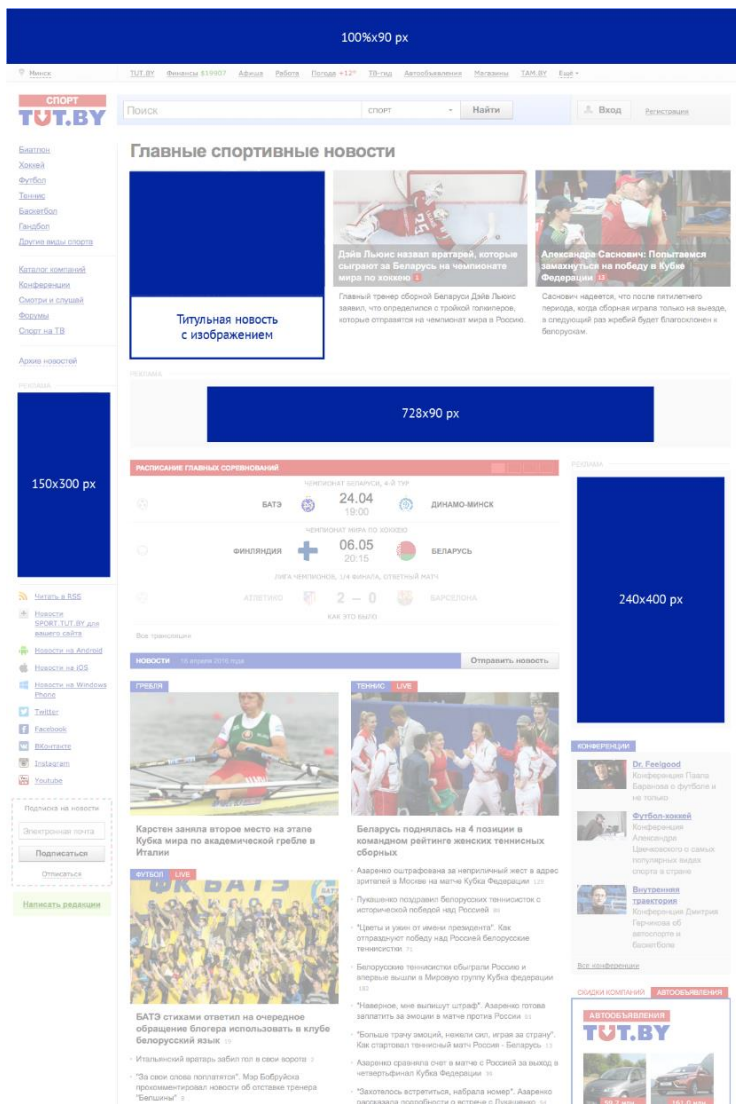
100%x90 px

Минск | TUT.BY | Финансы $19807 | Афиша | Работа | Погода +12° | ТВ-гид | Автообъявления | Магазины | TAM.BY | Еще

СПОРТ
TUT.BY

Поиск | спорт | Найти | Вход | Регистрация

Биатлон
Хоккей
Футбол
Теннис
Баскетбол
Гандбол
Другие виды спорта

Каталог компаний
Конференции
Смотри и слушай
Форумы
Спорт на ТВ

Архив новостей

РЕКЛАМА

150x300 px

Главные спортивные новости

Титульная новость с изображением

Дэйв Льюис назвал вратарей, которые сыграют за Беларусь на чемпионате мира по хоккею 1

Главный тренер сборной Беларуси Дэйв Льюис заявил, что определился с тройкой голкиперов, которые отправятся на чемпионат мира в России.

Александра Саснович: Попытаемся замахнуться на победу в Кубке Федерации 13

Саснович надеется, что после пятилетнего периода, когда сборная играла только на выезде, в следующий раз жребий будет благосклонен к белорускам.

РЕКЛАМА

728x90 px

РАСПИСАНИЕ ГЛАВНЫХ СОРЕВНОВАНИЙ

ЧЕМПИОНАТ БЕЛАРУСИ, 4-Й ТУР
БАТЭ 24.04 19:00 ДИНАМО-МИНСК

ЧЕМПИОНАТ МИРА ПО ХОККЕЮ
ФИНЛЯНДИЯ 06.05 20:15 БЕЛАРУСЬ

ЛИГА ЧЕМПИОНОВ, 1/4 ФИНАЛА, ОТВЕТНЫЙ МАТЧ
АТЛЕТИКО 2 — 0 БАРСЕЛОНА
КАК ЭТО БЫЛО

Все трансляции

РЕКЛАМА

240x400 px

НОВОСТИ 16 апреля 2016 года | Отправить новость

ГРЕБЛЯ

Карстен заняла второе место на этапе Кубка мира по академической гребле в Италии

ТЕННИС LIVE

Беларусь поднялась на 4 позиции в командном рейтинге женских теннисных сборных

Азаренко оштрафована за неприличный жест в адрес зрителей в Москве на матче Кубка Федерации 120

Лукашенко поздравил белорусских теннисисток с исторической победой над Россией 86

"Цветы и ужин от имени президента". Как отпраздновут победу над Россией белорусские теннисистки 71

Белорусские теннисистки обыграли Россию и впервые вышли в Мировую группу Кубка федерации 182

"Наверное, мне выпишут штраф". Азаренко готова заплатить за эмоции в матче против России 53

"Больше трачу эмоций, нежели сил, играя за страну". Как стартовал теннисный матч Россия - Беларусь 13

Азаренко сравняла счет в матче с Россией за выход в четвертьфинал Кубка Федерации 35

"Захотелось встретиться, набрала номер". Азаренко рассказала подробности о встрече с Лукашенко 54

ФУТБОЛ LIVE

БАТЭ стихами ответил на очередное обращение блогера использовать в клубе белорусский язык 29

Итальянский вратарь забил гол в свои ворота 3

"За свои слова поплатятся". Мэр Бобруйска прокомментировал новости об отставке тренера "Белшины" 8

Читать в RSS
Новости SPORT.TUT.BY для вашего сайта
Новости на Android
Новости на iOS
Новости на Windows Phone
Twitter
Facebook
ВКонтакте
Instagram
Youtube

Подписка на новости
Электронная почта
Подписаться
Отписаться

Написать редакции

КОНФЕРЕНЦИИ

Dr. Feelgood
Конференция Павла Баранова о футболе и не только

Футбол-хоккей
Конференция Александра Цвичковского о самых популярных видах спорта в стране

Внутренняя траектория
Конференция Дмитрия Гарчнова об автоспорте и баскетболе

Все конференции

СКИДКИ КОМПАНИЙ | АВТООБЪЯВЛЕНИЯ

АВТООБЪЯВЛЕНИЯ
TUT.BY